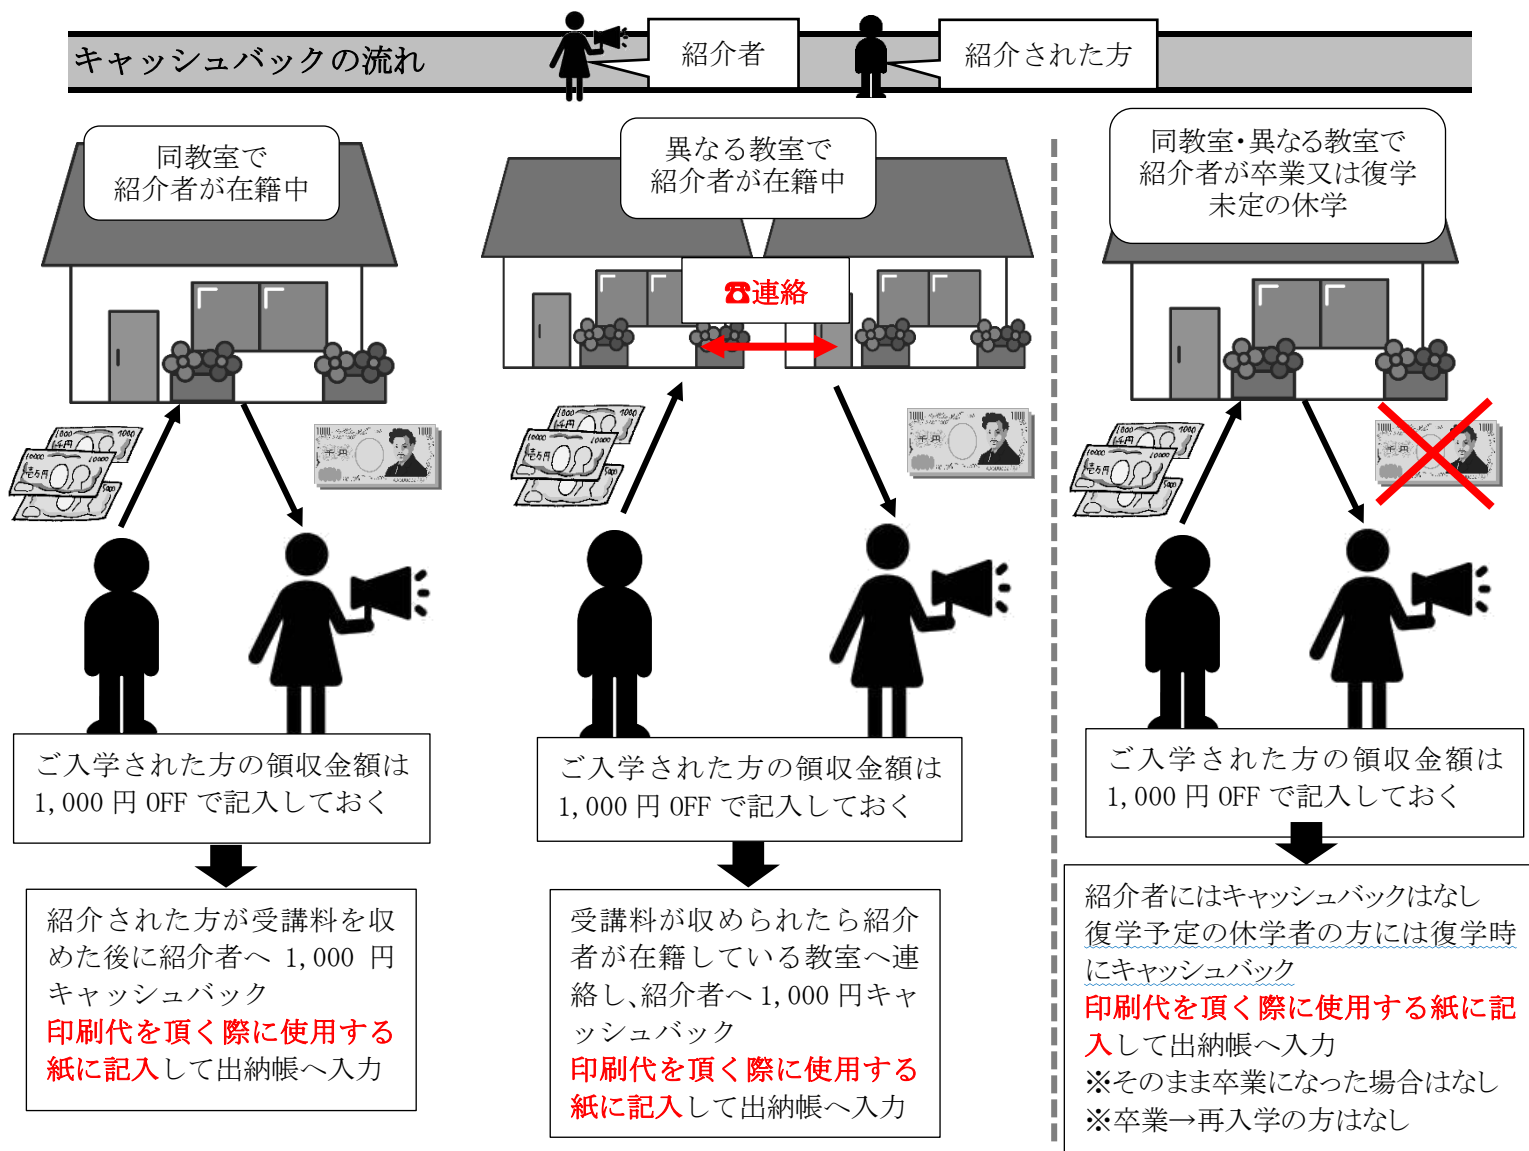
キャッシュバックの流れ

紹介者

紹介された方

同教室で
紹介者が在籍中

異なる教室で
紹介者が在籍中

☎連絡

同教室・異なる教室で
紹介者が卒業又は復学未定の休学

ご入学された方の領収金額は 1,000 円 OFF で記入しておく

紹介された方が受講料を収めた後に紹介者へ 1,000 円キャッシュバック
印刷代を頂く際に使用する紙に記入して出納帳へ入力

ご入学された方の領収金額は 1,000 円 OFF で記入しておく

受講料が収められたら紹介者が在籍している教室へ連絡し、紹介者へ 1,000 円キャッシュバック
印刷代を頂く際に使用する紙に記入して出納帳へ入力

ご入学された方の領収金額は 1,000 円 OFF で記入しておく

紹介者にはキャッシュバックはなし
復学予定の休学者の方には復学時にキャッシュバック
印刷代を頂く際に使用する紙に記入して出納帳へ入力
※そのまま卒業になった場合はなし
※卒業→再入学の方はなし